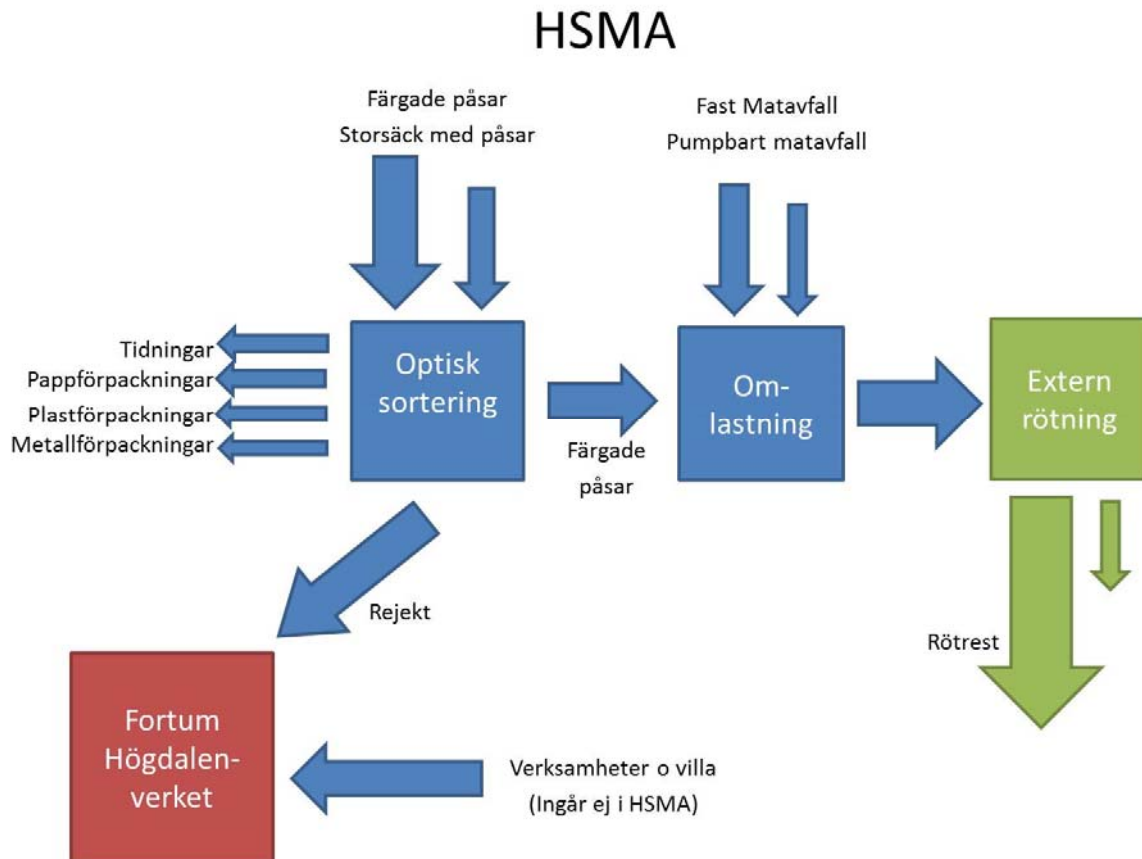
HSMA

Färgade påsar
Storsäck med påsar

Fast Matavfall
Pumpbart matavfall

Tidningar
Pappförpackningar
Plastförpackningar
Metallförpackningar

Optisk sortering

Färgade påsar

Om-lastning

Extern rötning

Rejekt

Rötrest

Fortum Högdalen-verket

Verksamheter o villa
(Ingår ej i HSMA)